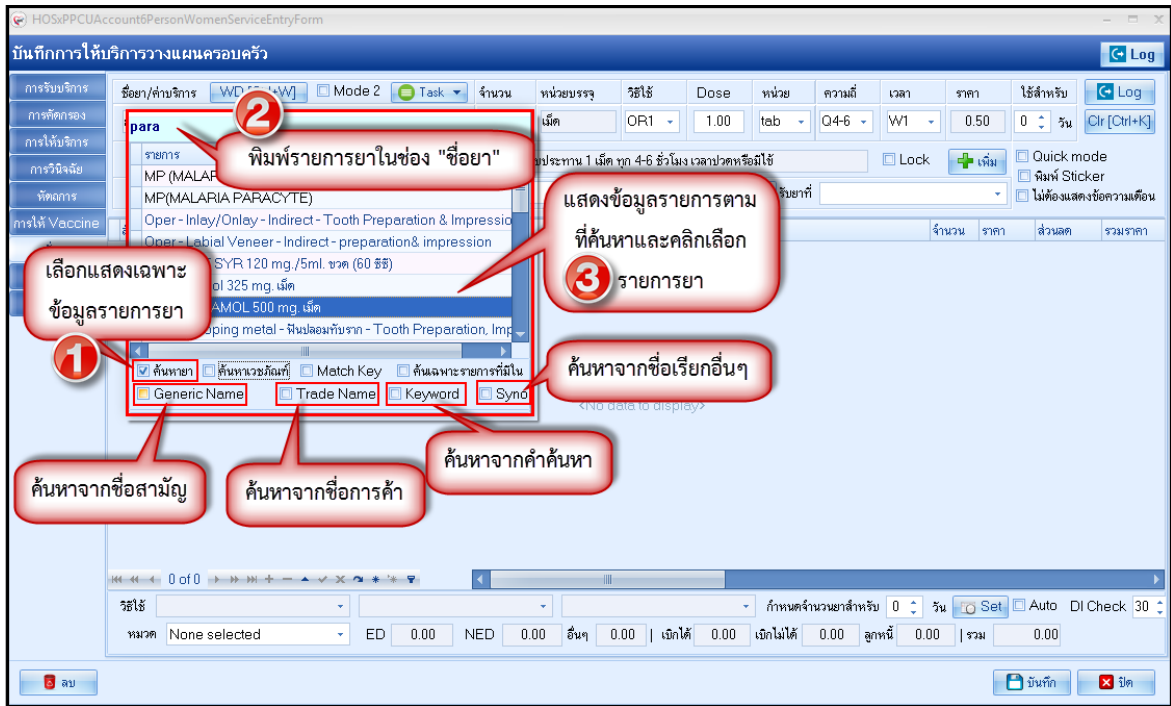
HOSxPPCUAccount6PersonWomenServiceEntryForm

บันทึกการให้บริการวางแผนครอบครัว

Log

การรับบริการ
การคัดกรอง
การให้บริการ
การวินิจฉัย
หัตถการ
การให้ Vaccine

ชื่อยา/ค่าบริการ WD [Ctrl+W] Mode 2 Task จำนวน หน่วยบรรจุ วิธีใช้ Dose หน่วย ความถี่ เวลา ราคา ใช้สำหรับ Log

para เม็ด OR1 1.00 tab Q4-6 W1 0.50 0 วัน Clr [Ctrl+K]

รายการ
MP (MALAR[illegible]
MP(MALARIA PARACYTE)
Oper - Inlay/Onlay - Indirect - Tooth Preparation & Impressio
Oper - Labial Veneer - Indirect - preparation& impression
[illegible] SYR 120 mg./5ml. ขวด (60 ซีซี)
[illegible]ol 325 mg. เม็ด
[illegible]AMOL 500 mg. เม็ด
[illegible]oping metal - ฟันปลอมทับราก - Tooth Preparation, Imp

ค้นหายา ค้นหาเวชภัณฑ์ Match Key ค้นเฉพาะรายการที่มีใน
Generic Name Trade Name Keyword Syno

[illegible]ประทาน 1 เม็ด ทุก 4-6 ชั่วโมง เวลาปวดหรือมีไข้ Lock เพิ่ม Quick mode พิมพ์ Sticker ไม่ต้องแสดงข้อความเตือน
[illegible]รับยาที่

จำนวน ราคา ส่วนลด รวมราคา

<No data to display>

2 พิมพ์รายการยาในช่อง "ชื่อยา"

แสดงข้อมูลรายการตามที่ค้นหาและคลิกเลือก
3 รายการยา

เลือกแสดงเฉพาะข้อมูลรายการยา
1

ค้นหาจากชื่อเรียกอื่นๆ

ค้นหาจากคำค้นหา

ค้นหาจากชื่อสามัญ

ค้นหาจากชื่อการค้า

0 of 0

วิธีใช้ กำหนดจำนวนยาสำหรับ 0 วัน Set Auto DI Check 30
หมวด None selected ED 0.00 NED 0.00 อื่นๆ 0.00 | เบิกได้ 0.00 เบิกไม่ได้ 0.00 ลูกหนี้ 0.00 | รวม 0.00

ลบ บันทึก ปิด